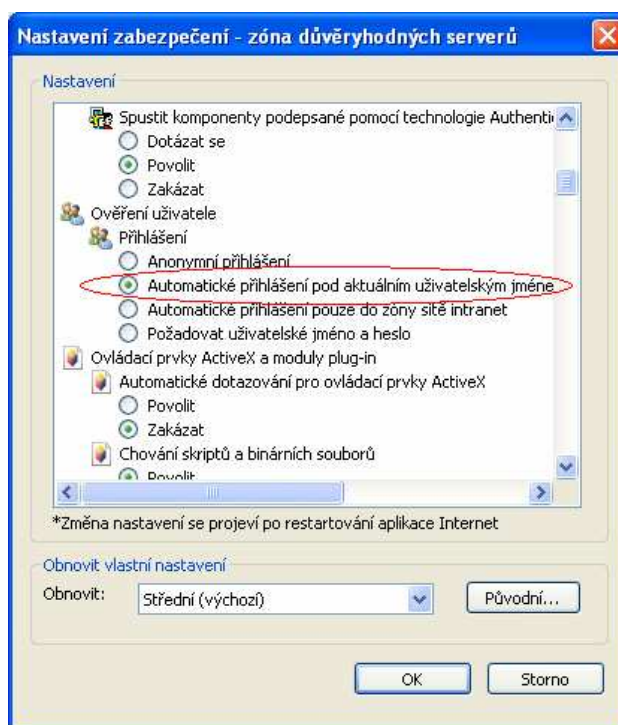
Nastavení zabezpečení - zóna důvěryhodných serverů

Nastavení

Spustit komponenty podepsané pomocí technologie Authenti
Dotázat se
Povolit
Zakázat
Ověření uživatele
Přihlášení
Anonymní přihlášení
Automatické přihlášení pod aktuálním uživatelským jméne
Automatické přihlášení pouze do zóny sítě intranet
Požadovat uživatelské jméno a heslo
Ovládací prvky ActiveX a moduly plug-in
Automatické dotazování pro ovládací prvky ActiveX
Povolit
Zakázat
Chování skriptů a binárních souborů
Povolit

*Změna nastavení se projeví po restartování aplikace Internet

Obnovit vlastní nastavení
Obnovit: Střední (výchozí) Původní...

OK Storno